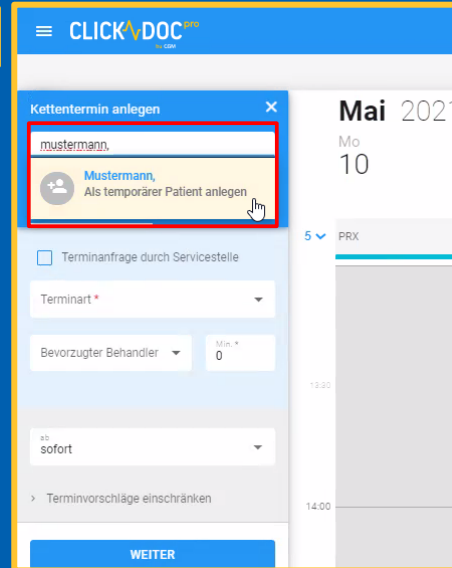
CLICKDOC pro
by CGM

Kettentermin anlegen ×

mustermann,

Mustermann,
Als temporärer Patient anlegen

Terminanfrage durch Servicestelle

Terminart *

Bevorzugter Behandler

Min. *
0

ab
sofort

Terminvorschläge einschränken

WEITER

Mai 2021

Mo
10

5
PRX

13:30

14:00